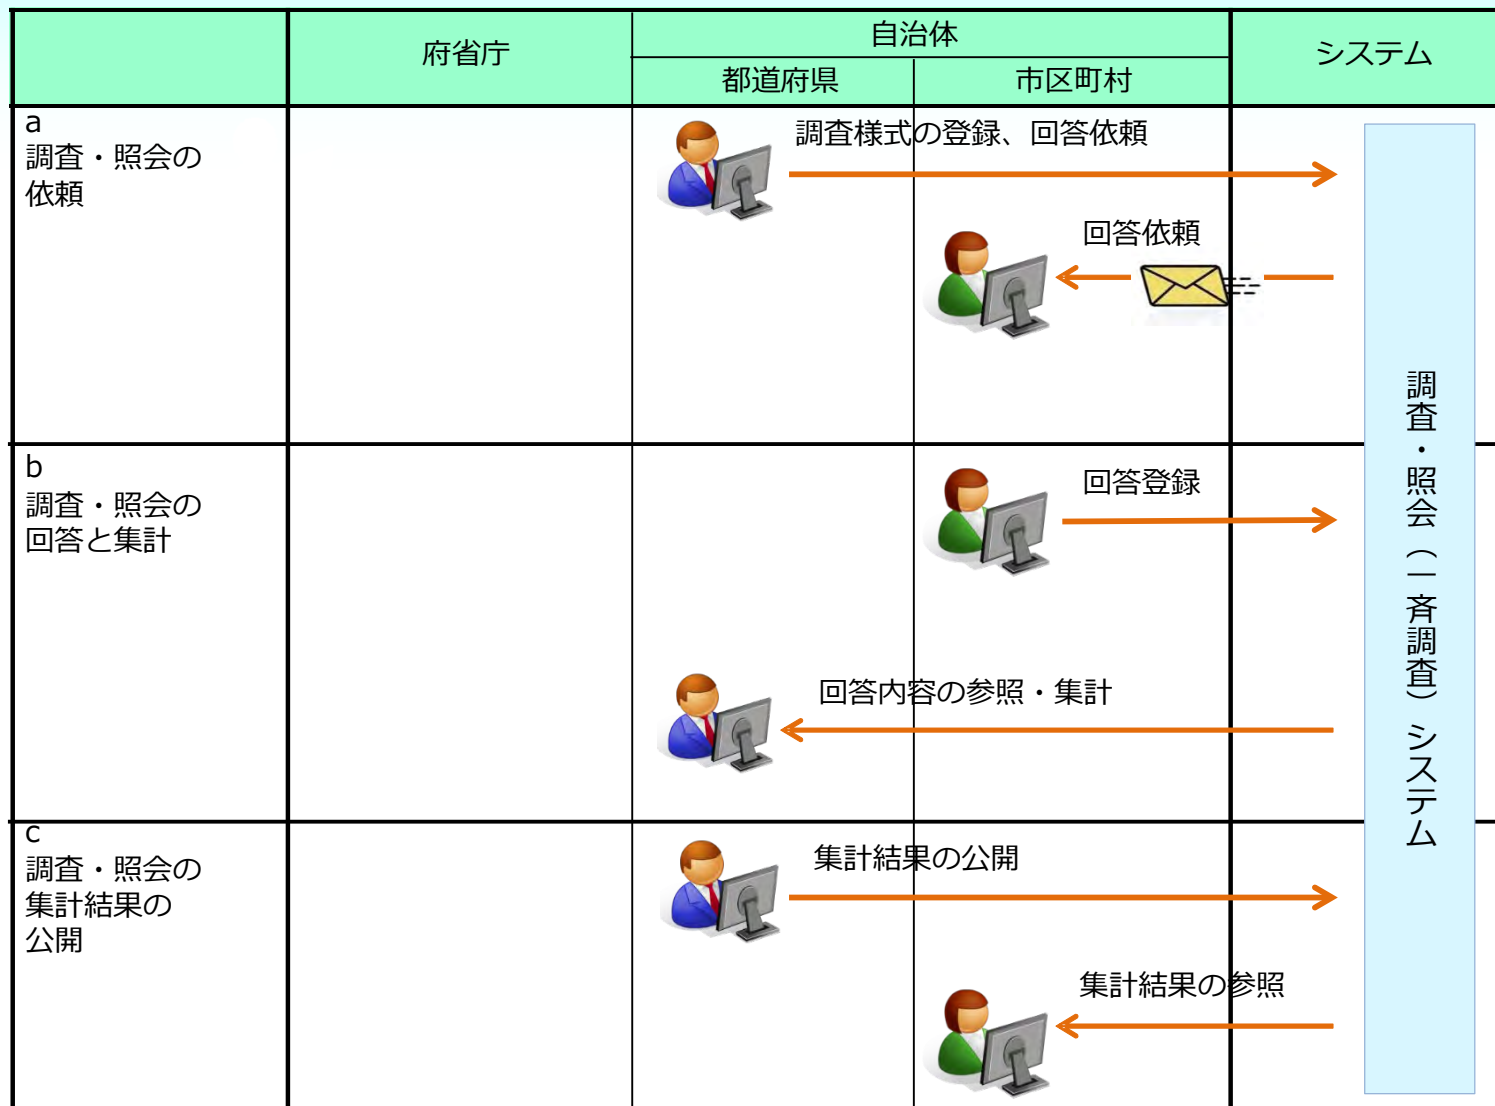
| | 府省庁 | 自治体 都道府県 | 自治体 市区町村 | システム |
|---|---|---|---|---|
| a 調査・照会の依頼 | | 調査様式の登録、回答依頼 | 回答依頼 | |
| b 調査・照会の回答と集計 | | 回答内容の参照・集計 | 回答登録 | |
| c 調査・照会の集計結果の公開 | | 集計結果の公開 | 集計結果の参照 | |

調査・照会（一斉調査）システム